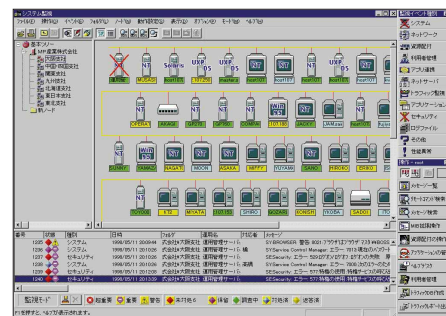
システム監視

ファイル(F) 編集(E) イベント(V) フォルダ(L) ノード(N) 管理(M) 表示(U) オプション(O) モード(W) ヘルプ(H)

基本ノード
MF産業株式会社
大阪支社
関東支社
九州支社
北海道支社
東日本支社
東北支社
新ノード

| 番号 | 状態 | 種別 | 日時 | フォルダ | ノード | 分類 | メッセージ |
|---|---|---|---|---|---|---|---|
| 1235 | | システム | 1998/05/11 20:09:44 | 式会社大阪支社 | 運用管理サーバ | | SYBROWSER 警告 8001 ブラウザ エラー 7.23 WEBOSS |
| 1236 | | システム | 1998/05/11 | 式会社大阪支社 | 運用管理サーバ | | SEService Control Manager エラー |
| 1237 | | セキュリティ | 1998/05/11 20:12:05 | 式会社大阪支社 | 運用管理サーバ | | |
| 1238 | | システム | 1998/05/11 20:12:05 | 式会社大阪支社 | 運用管理サーバ | 未読 | SEService Control Manager エラー |
| 1239 | | セキュリティ | 1998/05/11 20:12:05 | 式会社大阪支社 | 運用管理サーバ | | SEService Control Manager エラー |
| 1240 | | セキュリティ | 1998/05/11 20:12:05 | 式会社大阪支社 | 運用管理サーバ | | SEService Control Manager エラー |

監視モード 緊急 重要 警告 未対処 情報 調査中 対処済 処置済

システム
ネットワーク
資源監視
利用者管理
アプリ連携
メッセージ一覧
メッセージ検索
アプリケーション
ヘルプデスク
セキュリティ
ログファイル
その他